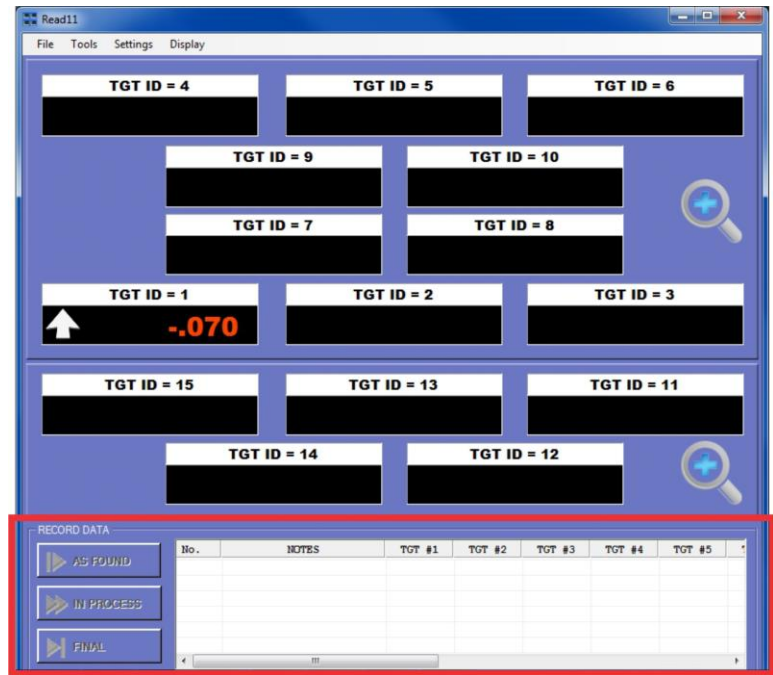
Read11

File Tools Settings Display

TGT ID = 4
TGT ID = 5
TGT ID = 6

TGT ID = 9
TGT ID = 10

TGT ID = 7
TGT ID = 8

TGT ID = 1
-.070
TGT ID = 2
TGT ID = 3

TGT ID = 15
TGT ID = 13
TGT ID = 11

TGT ID = 14
TGT ID = 12

RECORD DATA

AS FOUND
IN PROCESS
FINAL

| No. | NOTES | TGT #1 | TGT #2 | TGT #3 | TGT #4 | TGT #5 |
|---|---|---|---|---|---|---|
| | | | | | | |